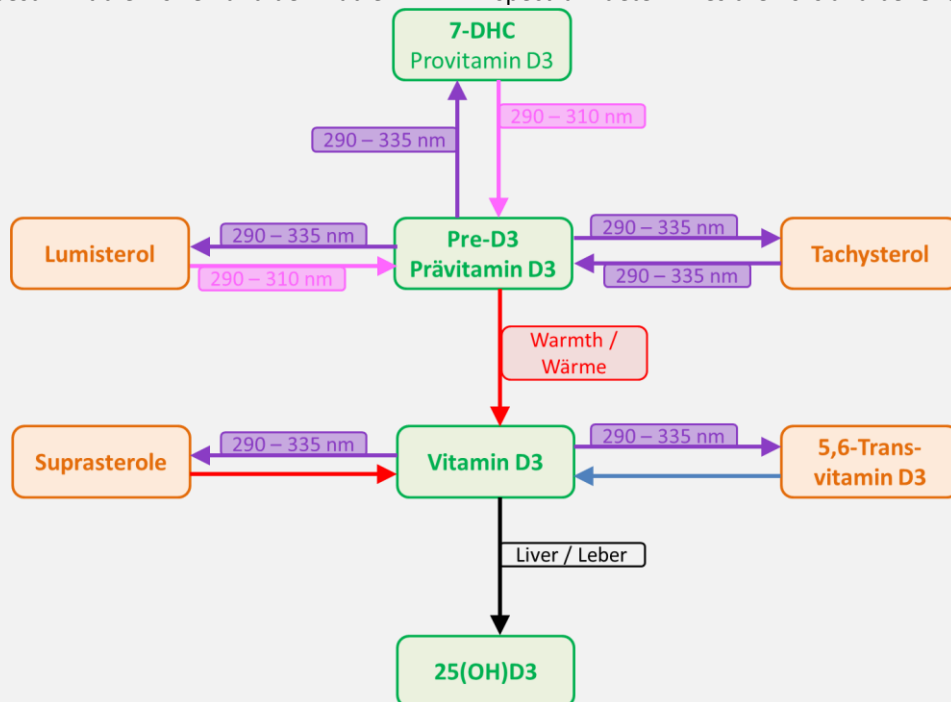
7-DHC
Provitamin D3

290 – 335 nm

290 – 310 nm

Lumisterol

290 – 335 nm

290 – 310 nm

Pre-D3
Prävitamin D3

290 – 335 nm

290 – 335 nm

Tachysterol

Warmth / Wärme

Suprasterole

290 – 335 nm

Vitamin D3

290 – 335 nm

5,6-Trans-vitamin D3

Liver / Leber

25(OH)D3